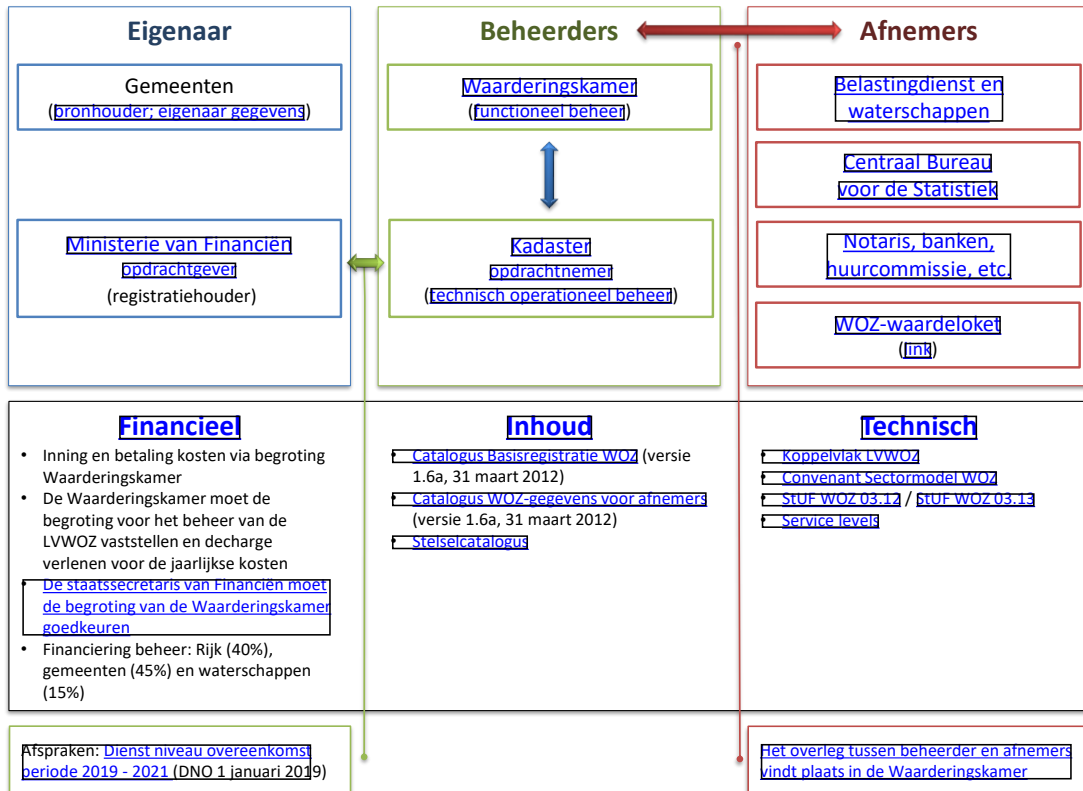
Eigenaar

Gemeenten
(bronhouder; eigenaar gegevens)

Ministerie van Financiën
opdrachtgever
(registratiehouder)

Beheerders

Waarderingskamer
(functioneel beheer)

Kadaster
opdrachtnemer
(technisch operationeel beheer)

Afnemers

Belastingdienst en waterschappen

Centraal Bureau voor de Statistiek

Notaris, banken, huurcommissie, etc.

WOZ-waardeloket
(link)

Financieel

- Inning en betaling kosten via begroting Waarderingskamer
- De Waarderingskamer moet de begroting voor het beheer van de LVWOZ vaststellen en decharge verlenen voor de jaarlijkse kosten
- De staatssecretaris van Financiën moet de begroting van de Waarderingskamer goedkeuren
- Financiering beheer: Rijk (40%), gemeenten (45%) en waterschappen (15%)

Inhoud

- Catalogus Basisregistratie WOZ (versie 1.6a, 31 maart 2012)
- Catalogus WOZ-gegevens voor afnemers (versie 1.6a, 31 maart 2012)
- Stelselcatalogus

Technisch

- Koppelvlak LVWOZ
- Convenant Sectormodel WOZ
- StUF WOZ 03.12 / StUF WOZ 03.13
- Service levels

Afspraken: Dienst niveau overeenkomst periode 2019 - 2021 (DNO 1 januari 2019)

Het overleg tussen beheerder en afnemers vindt plaats in de Waarderingskamer